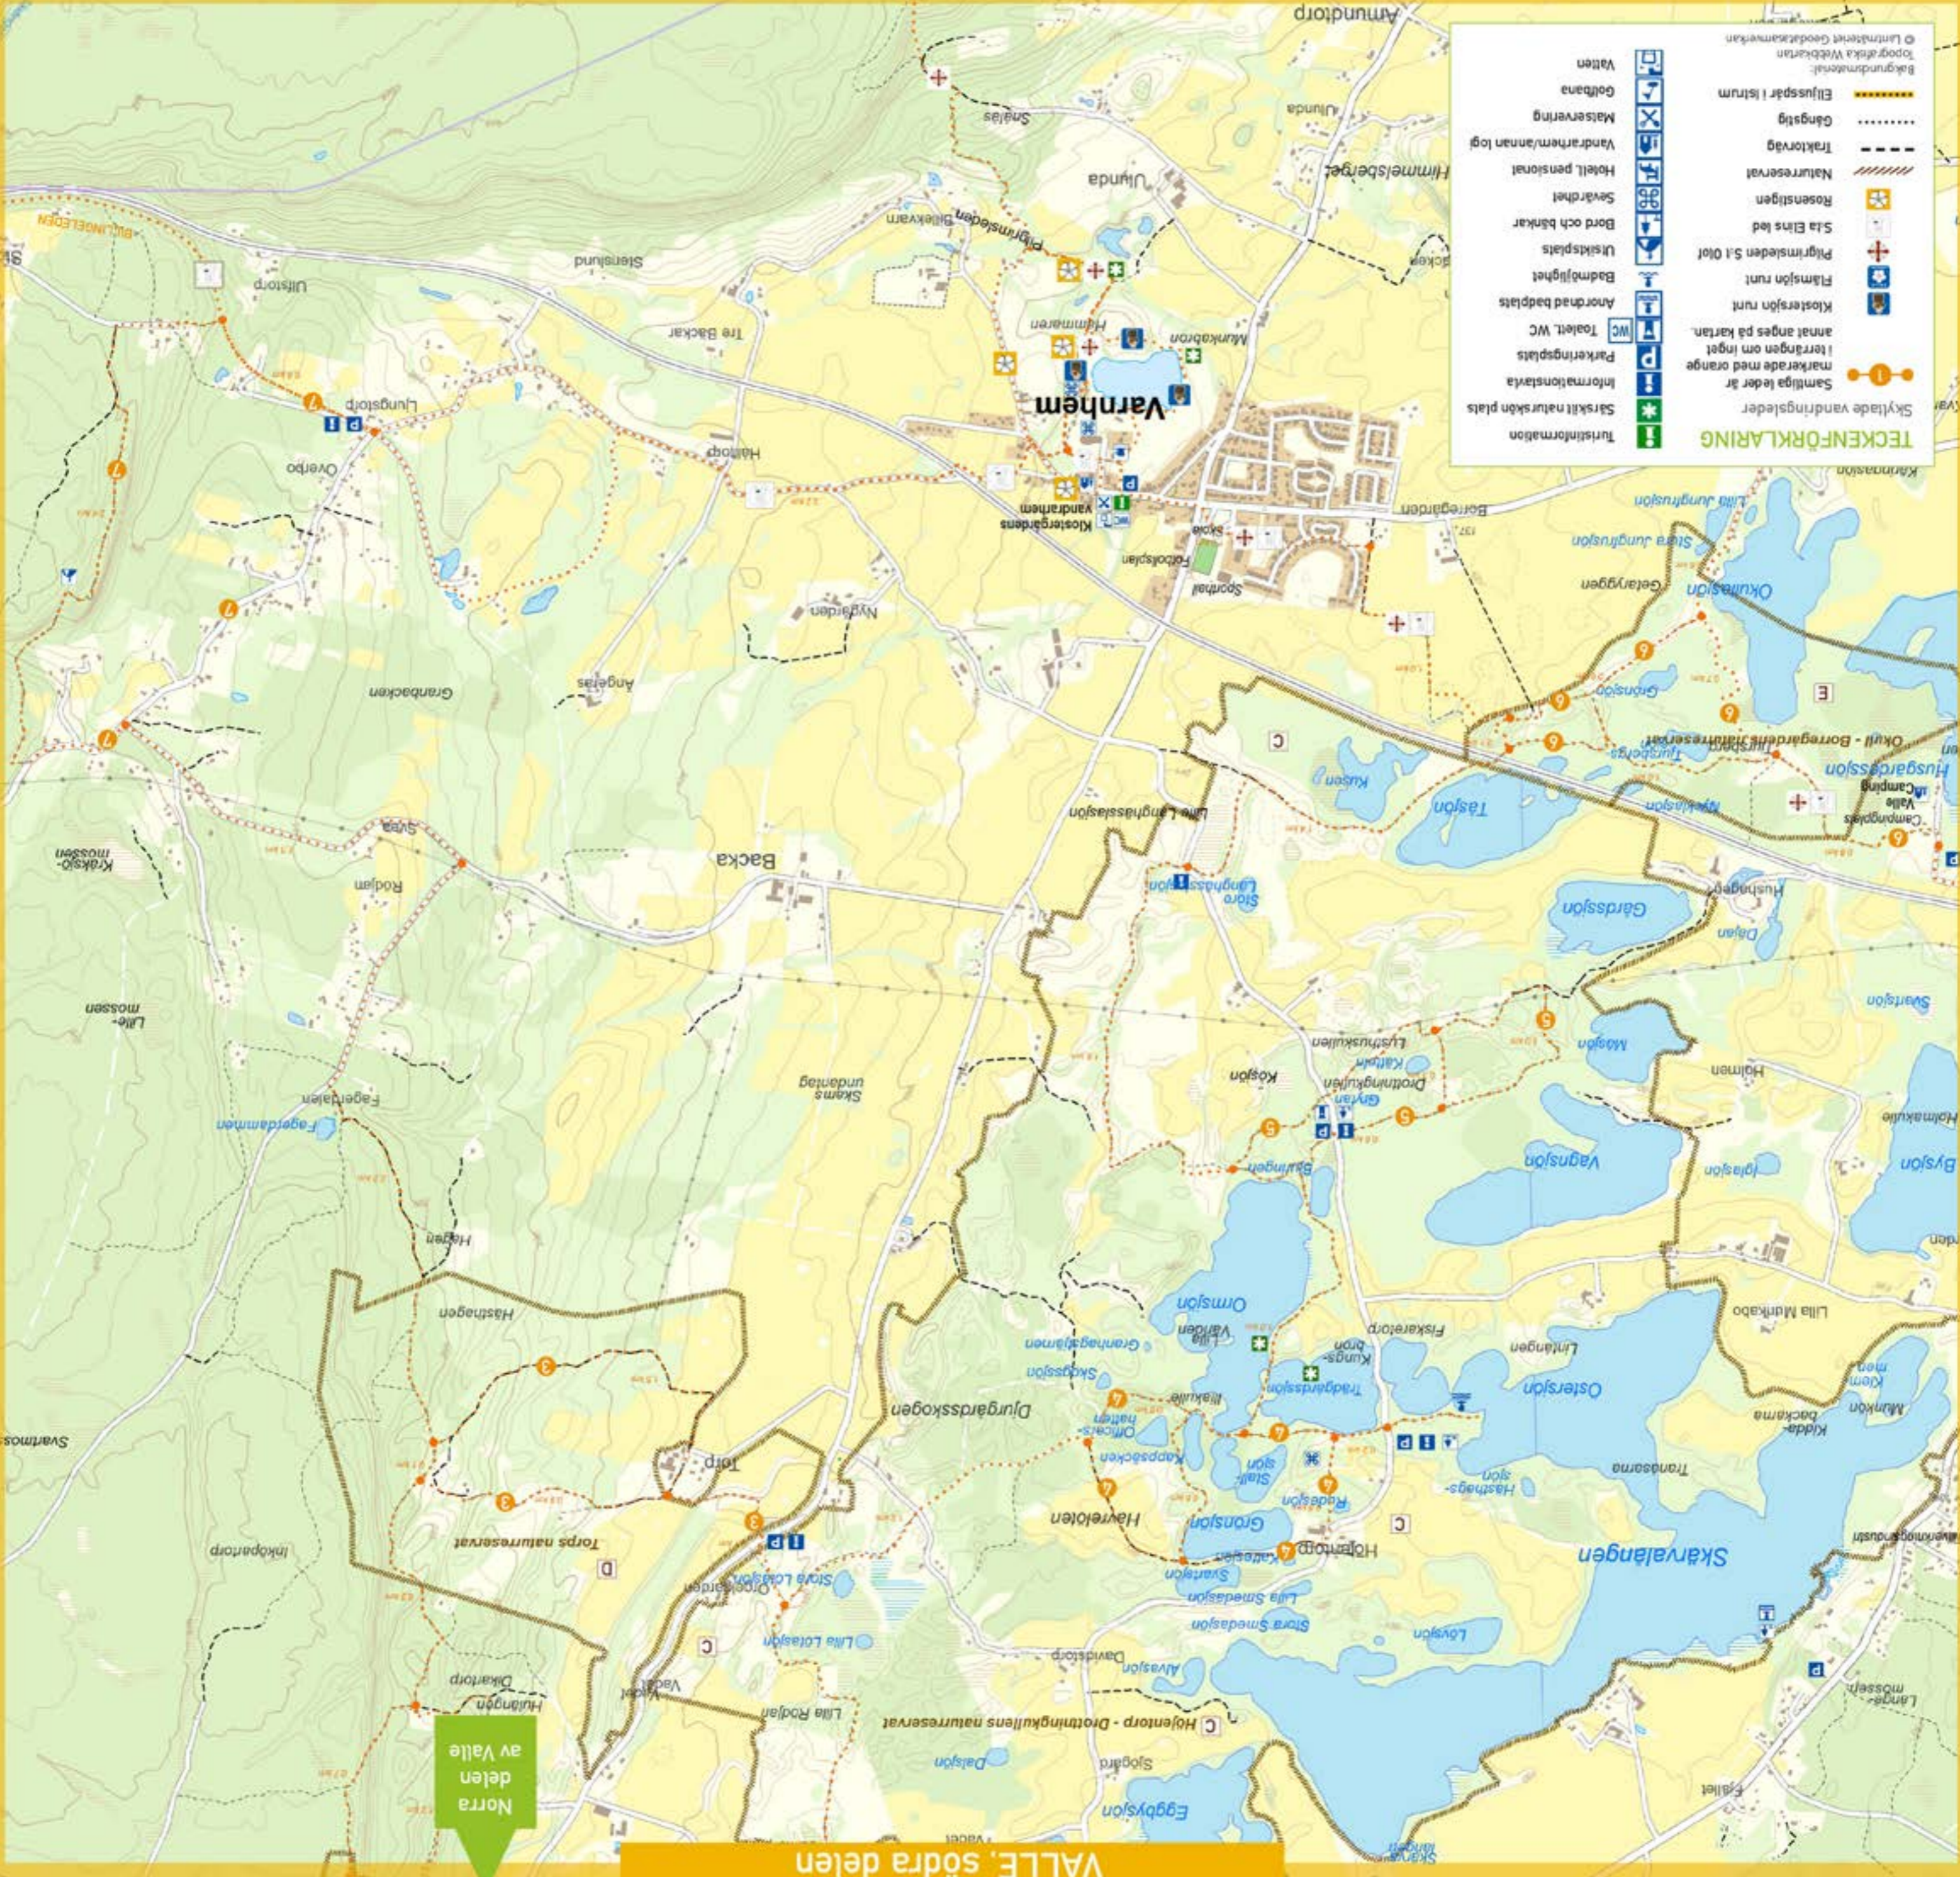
TECKENFÖRKLARING

Skyltade vandringsleder

Samtliga leder är markerade med orange i terrängen om inget annat anges på kartan.

Klostersjön runt
Flämsjön runt
Pilgrimsleden S:t Olof
S:ta Elins led
Rosenstigen
Naturreservat
Traktorväg
Gångstig
Elljusspår i istrum

Turistinformation
Särskilt naturskön plats
Informationstavla
Parkeringsplats
Toalett, WC
Anordnad badplats
Badmöjlighet
Utsiktsplats
Bord och bänkar
Sevärdhet
Hotell, pensionat
Vandrarhem/annan logi
Matservering
Golfbana
Vatten

Bakgrundsmaterial:
Topografiska Webbkartan
© Lantmäteriet Geodatasamverkan

Varnhem
Klosterg ården vandrarhem
Fotbollsplan
Sporthall
Skola
Munkabron
Hälltorp
Tre Bäckar
Stensund
Ulfstorp
Ljungstorp
Överbo
Nygården
Ängelås
Granbacken
Svea
Backa
Rödjan
Kräksjö-mossen
Lille-mossen
Fagerdalen
Fagerdammen
Hagen
Hastnagen
Torp
Torps naturreservat
Inkopatorp
Svartmossen
Djurgårdsskogen
Skams undangen
Lilla Långhassasjön
Store Långhassasjön
Borregården
Lilla Jungfrusjön
Stora Jungfrusjön
Getanggen
Okullasjön
Grönsjön
Okull - Borregårdens naturreservat
Husgardssjön
Campingplats Valle Camping
Täsjön
Kusen
Gårdssjön
Dagan
Husnagen
Svartsjön
Måsjön
Lusthuskullen
Drottningkullen
Kattvik
Kösjön
Vagnsjön
Iglasjön
Bysjön
Holmkulle
Holmen
Lilla Markabo
Ormsjön
Lilla Våtsjön
Tradgardssjön
Kungsbron
Fiskaretorp
Lintangen
Östersjön
Klemmen
Munkbo
Kidda-backarna
Transäsma
Hästhagssjön
Rådesjön
Stallsjön
Kappsäcken
Officershatten
Granhagsdammen
Skogssjön
Havreloten
Grönsjön
Höjentorp
Svansjön
Lilla Smedasjön
Stora Smedasjön
Lövsjön
Skärvalangen
Davidstorp
Juvasjön
Höjentorp - Drottningkullens naturreservat
Dalsjön
Eggbysjön
Sjogård
Lilla Rödjan
Vadet
Lilla Lotasjön
Stora Lotasjön
Orgelgården
Dikartorp
Hultängen
Långemossen
Fjället
Ulunda
Himmelsberget
Amundtorp
Snälas
Billekvarn
Pilgrimsleden
Hälmmaren
Billingeleden
Ballingen
Gryan

Norra delen av Valle
VALLE, södra delen